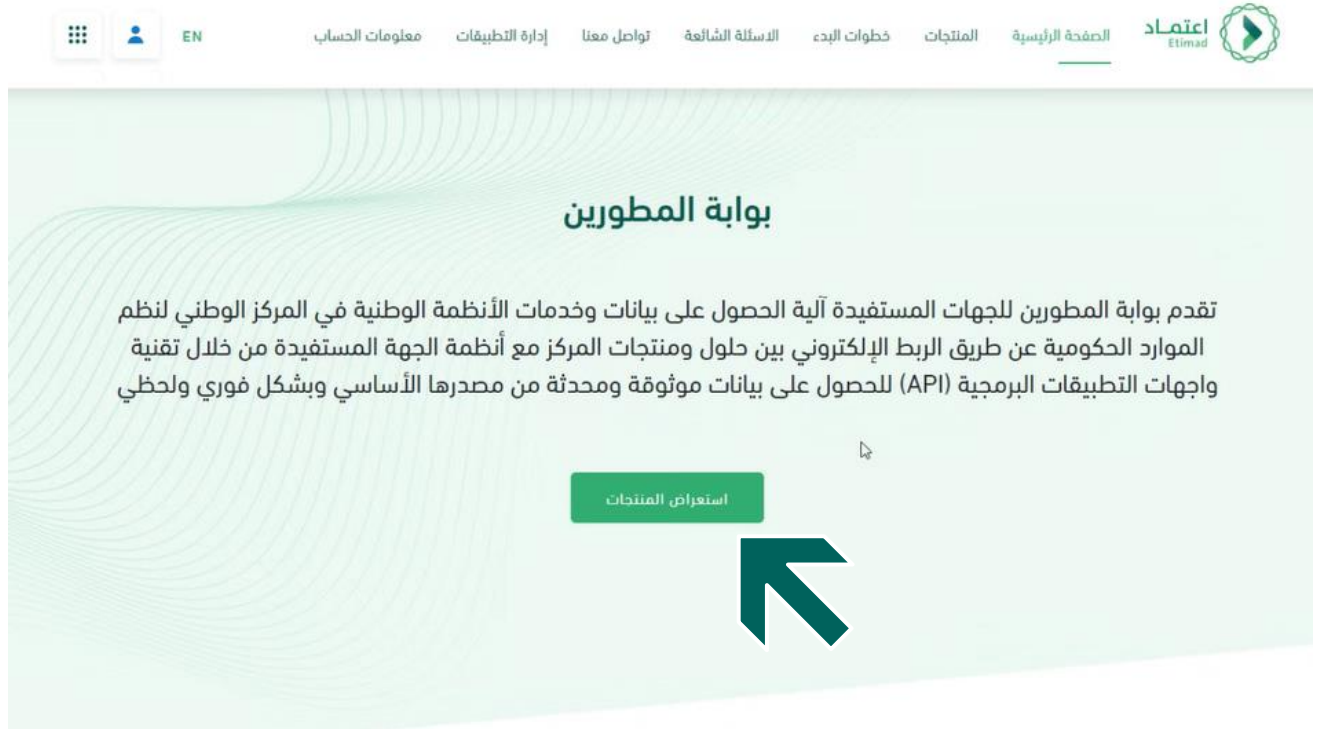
اعتماد
Etimad

الصفحة الرئيسية المنتجات خطوات البدء الاسئلة الشائعة تواصل معنا إدارة التطبيقات معلومات الحساب EN

بوابة المطورين

تقدم بوابة المطورين للجهات المستفيدة آلية الحصول على بيانات وخدمات الأنظمة الوطنية في المركز الوطني لنظم الموارد الحكومية عن طريق الربط الإلكتروني بين حلول ومنتجات المركز مع أنظمة الجهة المستفيدة من خلال تقنية واجهات التطبيقات البرمجية (API) للحصول على بيانات موثوقة ومحدثة من مصدرها الأساسي وبشكل فوري ولحظي

استعراض المنتجات